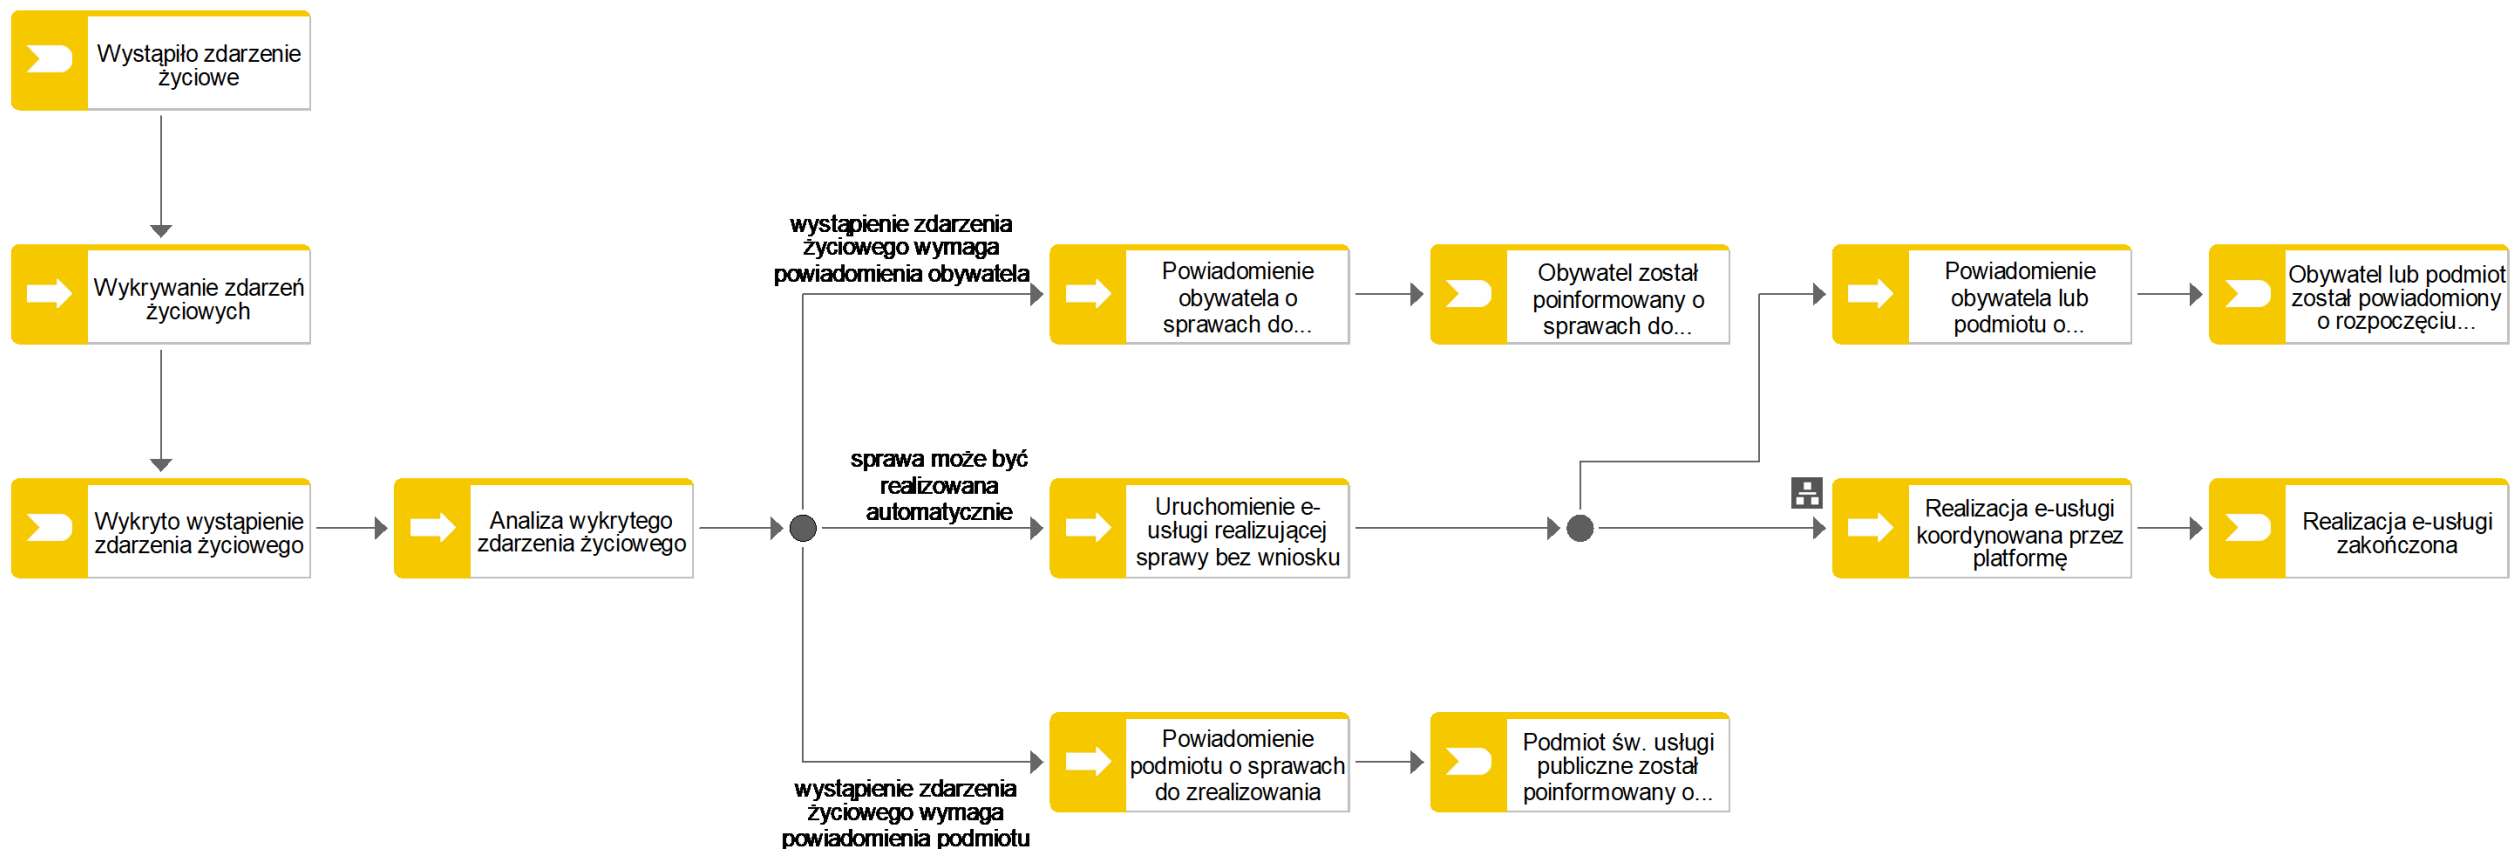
Wystąpiło zdarzenie życiowe

Wykrywanie zdarzeń życiowych

Wykryto wystąpienie zdarzenia życiowego

Analiza wykrytego zdarzenia życiowego

wystąpienie zdarzenia życiowego wymaga powiadomienia obywatela

Powiadomienie obywatela o sprawach do...

Obywatel został poinformowany o sprawach do...

Powiadomienie obywatela lub podmiotu o...

Obywatel lub podmiot został powiadomiony o rozpoczęciu...

sprawa może być realizowana automatycznie

Uruchomienie e-usługi realizującej sprawy bez wniosku

Realizacja e-usługi koordynowana przez platformę

Realizacja e-usługi zakończona

Powiadomienie podmiotu o sprawach do zrealizowania

Podmiot św. usługi publiczne został poinformowany o...

wystąpienie zdarzenia życiowego wymaga powiadomienia podmiotu